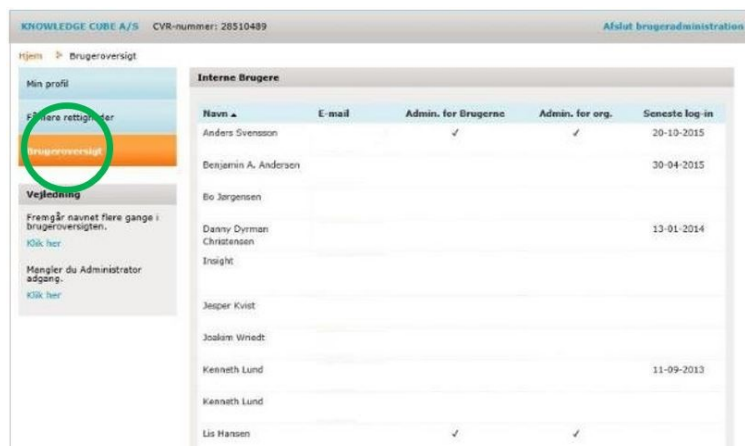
KNOWLEDGE CUBE A/S CVR-nummer: 28510489

Afslut brugeradministration

Hjem > Brugeroversigt

Min profil

F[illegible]lere rettigheder

Brugeroversigt

Vejledning

Fremgår navnet flere gange i brugeroversigten.

Klik her

Mangler du Administrator adgang.

Klik her

Interne Brugere

| Navn ▲ | E-mail | Admin. for Brugerne | Admin. for org. | Seneste log-in |
|---|---|---|---|---|
| Anders Svensson | | ✓ | ✓ | 20-10-2015 |
| Benjamin A. Andersen | | | | 30-04-2015 |
| Bo Jørgensen | | | | |
| Danny Dyrman Christensen | | | | 13-01-2014 |
| Insight | | | | |
| Jesper Kvist | | | | |
| Joakim Wriedt | | | | |
| Kenneth Lund | | | | 11-09-2013 |
| Kenneth Lund | | | | |
| Lis Hansen | | ✓ | ✓ | |